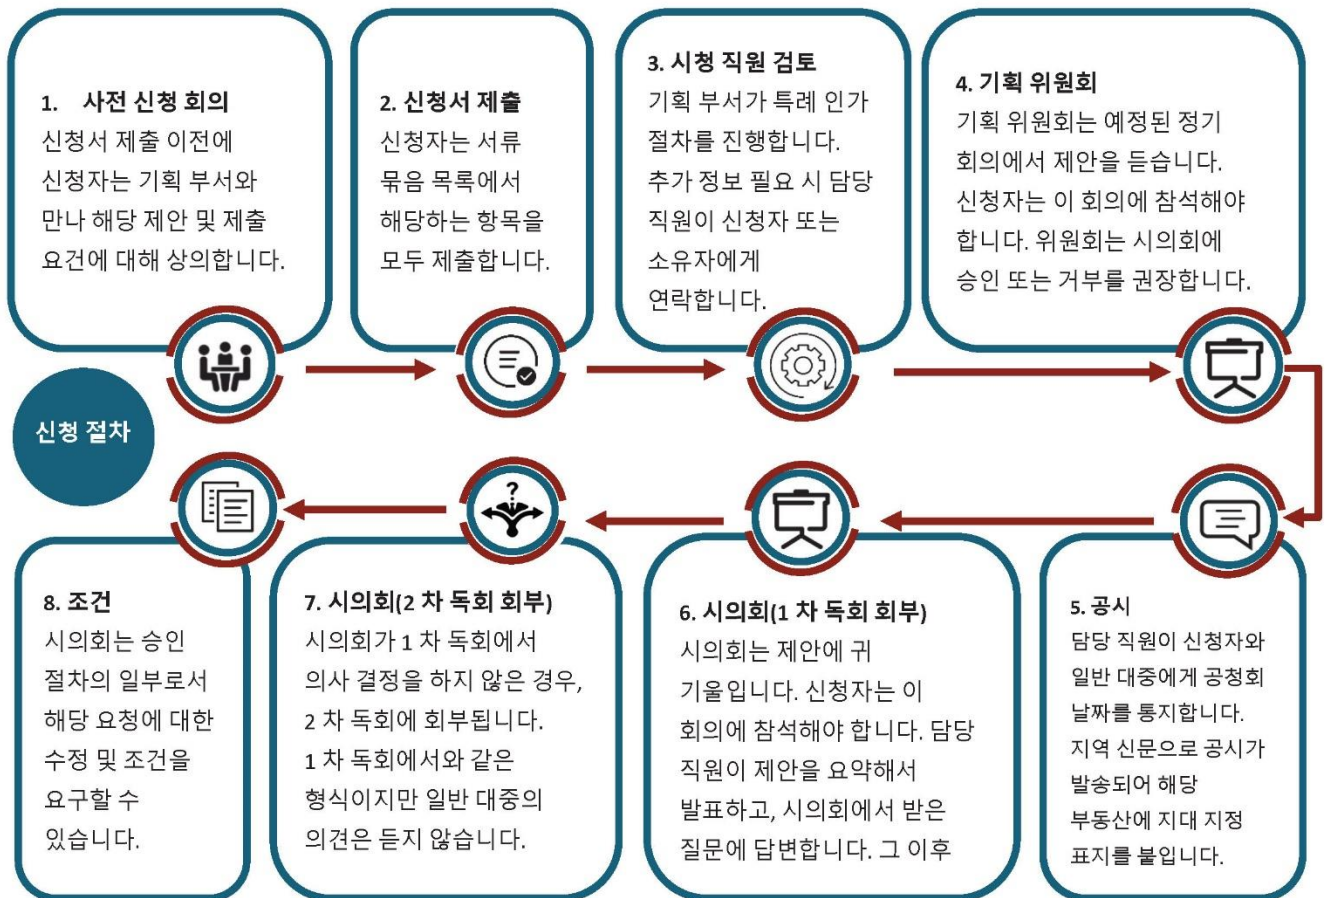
1. 사전 신청 회의
신청서 제출 이전에 신청자는 기획 부서와 만나 해당 제안 및 제출 요건에 대해 상의합니다.

2. 신청서 제출
신청자는 서류 묶음 목록에서 해당하는 항목을 모두 제출합니다.

3. 시청 직원 검토
기획 부서가 특례 인가 절차를 진행합니다. 추가 정보 필요 시 담당 직원이 신청자 또는 소유자에게 연락합니다.

4. 기획 위원회
기획 위원회는 예정된 정기 회의에서 제안을 듣습니다. 신청자는 이 회의에 참석해야 합니다. 위원회는 시의회에 승인 또는 거부를 권장합니다.

신청 절차

8. 조건
시의회는 승인 절차의 일부로서 해당 요청에 대한 수정 및 조건을 요구할 수 있습니다.

7. 시의회(2 차 독회 회부)
시의회가 1 차 독회에서 의사 결정을 하지 않은 경우, 2 차 독회에 회부됩니다. 1 차 독회에서와 같은 형식이지만 일반 대중의 의견은 듣지 않습니다.

6. 시의회(1 차 독회 회부)
시의회는 제안에 귀 기울입니다. 신청자는 이 회의에 참석해야 합니다. 담당 직원이 제안을 요약해서 발표하고, 시의회에서 받은 질문에 답변합니다. 그 이후

5. 공시
담당 직원이 신청자와 일반 대중에게 공청회 날짜를 통지합니다. 지역 신문으로 공시가 발송되어 해당 부동산에 지대 지정 표지를 붙입니다.